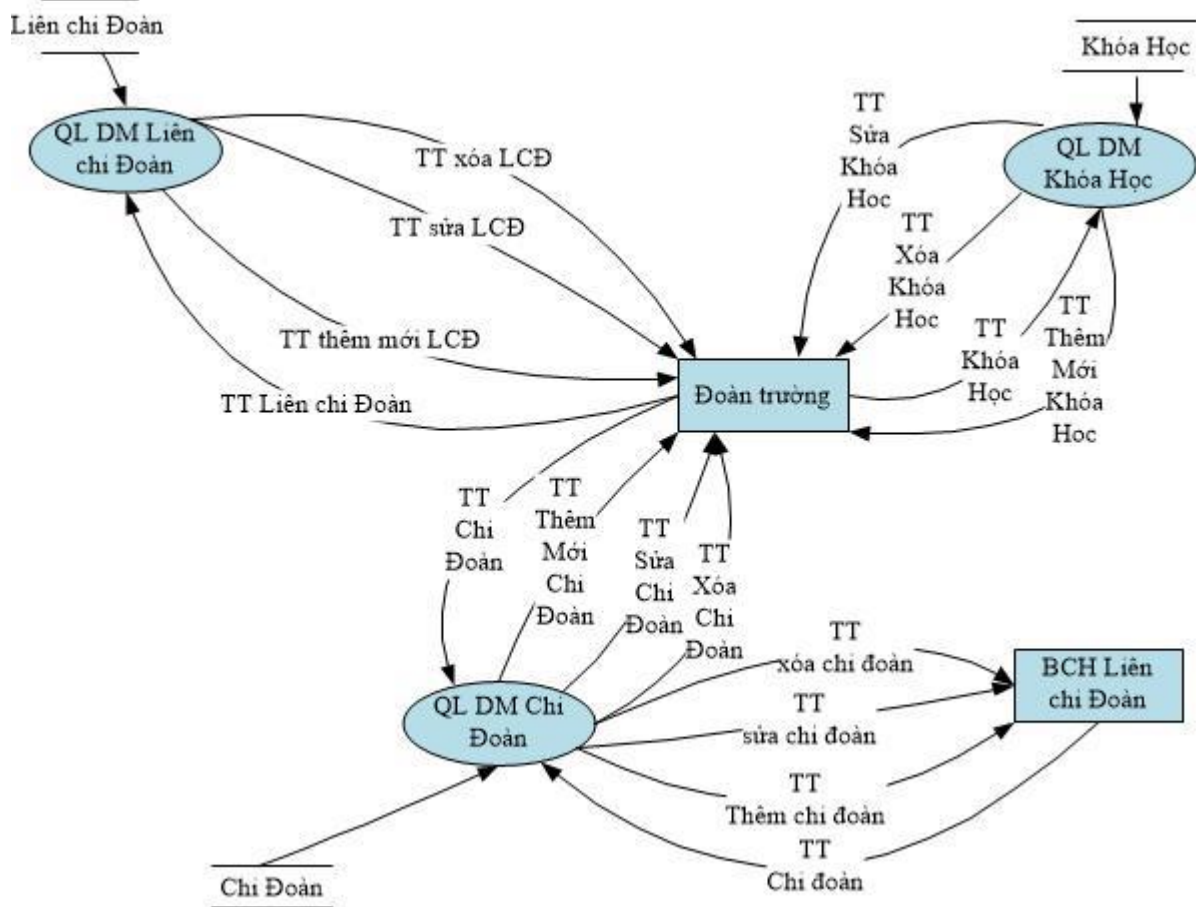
Liên chi Đoàn

QL DM Liên chi Đoàn

TT xóa LCĐ

TT sửa LCĐ

TT thêm mới LCĐ

TT Liên chi Đoàn

Khóa Học

TT Sửa Khóa Hoc

QL DM Khóa Học

TT Xóa Khóa Hoc

TT Khóa Học

TT Thêm Mới Khóa Hoc

Đoàn trường

TT Chi Đoàn

TT Thêm Mới Chi Đoàn

TT Sửa Chi Đoàn

TT Xóa Chi Đoàn

TT xóa chi đoàn

BCH Liên chi Đoàn

QL DM Chi Đoàn

TT sửa chi đoàn

TT Thêm chi đoàn

TT Chi đoàn

Chi Đoàn